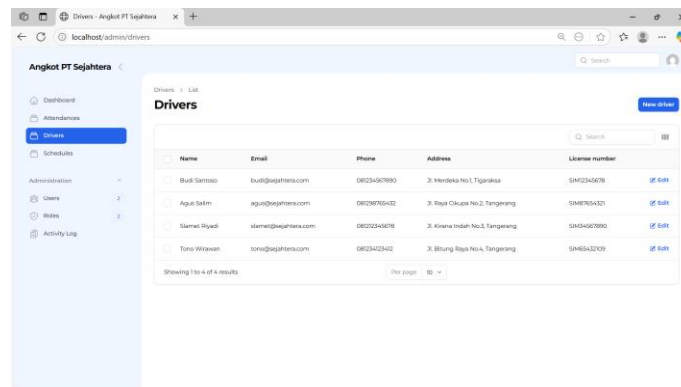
Drivers - Angkot PT Sejahtera ×

localhost/admin/drivers

Angkot PT Sejahtera

Search

Dashboard

Attendances

Drivers

Schedules

Administration

Users 2

Roles 2

Activity Log

Drivers > List

Drivers

New driver

Search

| Name | Email | Phone | Address | License number | |
|---|---|---|---|---|---|
| Budi Santoso | budi@sejahtera.com | 081234567890 | Jl. Merdeka No.1, Tigaraksa | SIM12345678 | Edit |
| Agus Salim | agus@sejahtera.com | 081298765432 | Jl. Raya Cikupa No.2, Tangerang | SIM87654321 | Edit |
| Slamet Riyadi | slamet@sejahtera.com | 081212345678 | Jl. Kirana Indah No.3, Tangerang | SIM34567890 | Edit |
| Tono Wirawan | tono@sejahtera.com | 081234123412 | Jl. Bitung Raya No.4, Tangerang | SIM65432109 | Edit |

Showing 1 to 4 of 4 results

Per page 10